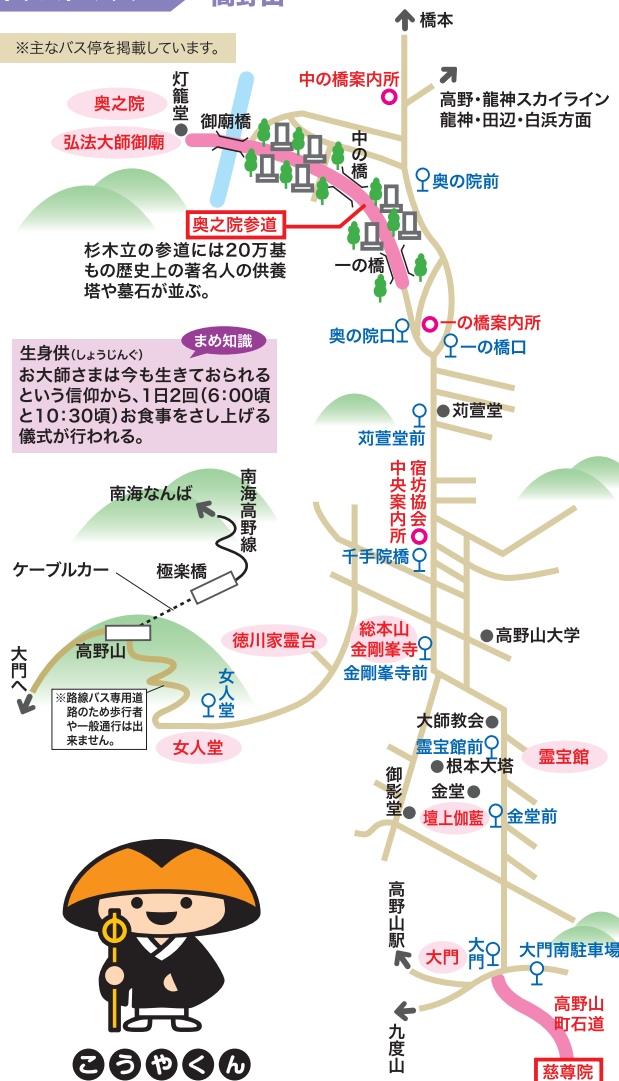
高野山

※主なバス停を掲載しています。

橋本

中の橋案内所

高野・龍神スカイライン
龍神・田辺・白浜方面

奥之院

灯籠堂

御廟橋

弘法大師御廟

中の橋

奥の院前

奥之院参道

杉木立の参道には20万基もの歴史上の著名人の供養塔や墓石が並ぶ。

一の橋

奥の院口

一の橋案内所

一の橋口

まめ知識

生身供(しょうじんぐ)
お大師さまは今も生きておられるという信仰から、1日2回(6:00頃と10:30頃)お食事をさし上げる儀式が行われる。

苅萱堂

苅萱堂前

宿坊協会中央案内所

南海高野線

南海なんば

ケーブルカー

極楽橋

千手院橋

徳川家霊台

総本山金剛峯寺

高野山大学

金剛峯寺前

大門へ

高野山

女人堂

※路線バス専用道路のため歩行者や一般通行は出来ません。

女人堂

大師教会

霊宝館前

霊宝館

根本大塔

御影堂

金堂

壇上伽藍

金堂前

高野山駅

大門

大門

大門南駐車場

高野山町石道

九度山

慈尊院

こうやくん